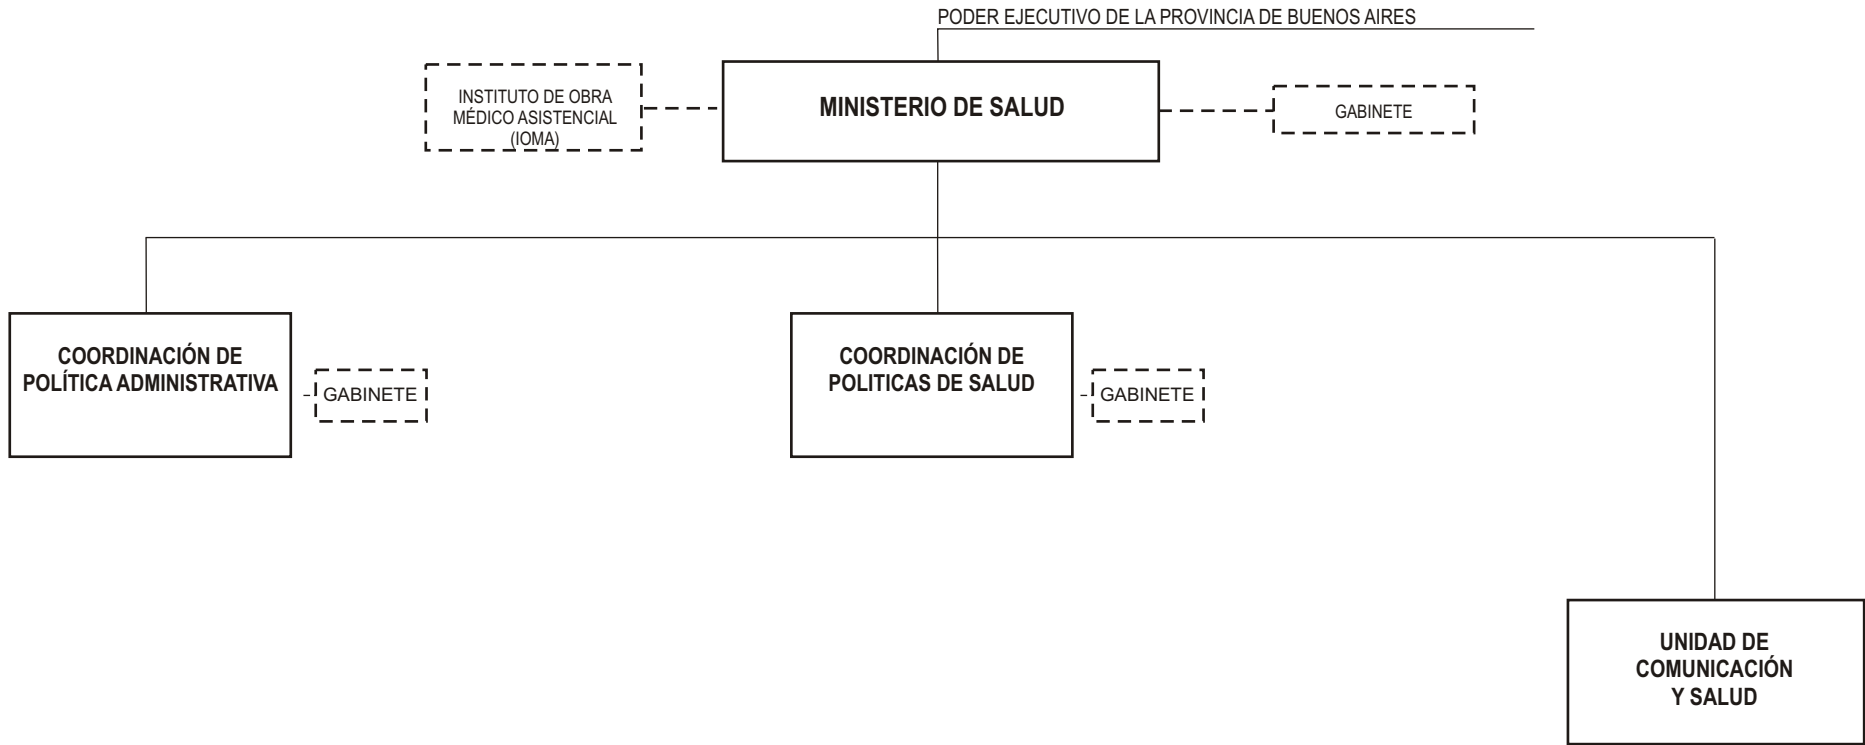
PODER EJECUTIVO DE LA PROVINCIA DE BUENOS AIRES

INSTITUTO DE OBRA MÉDICO ASISTENCIAL (IOMA)

MINISTERIO DE SALUD

GABINETE

COORDINACIÓN DE POLÍTICA ADMINISTRATIVA

GABINETE

COORDINACIÓN DE POLITICAS DE SALUD

GABINETE

UNIDAD DE COMUNICACIÓN Y SALUD